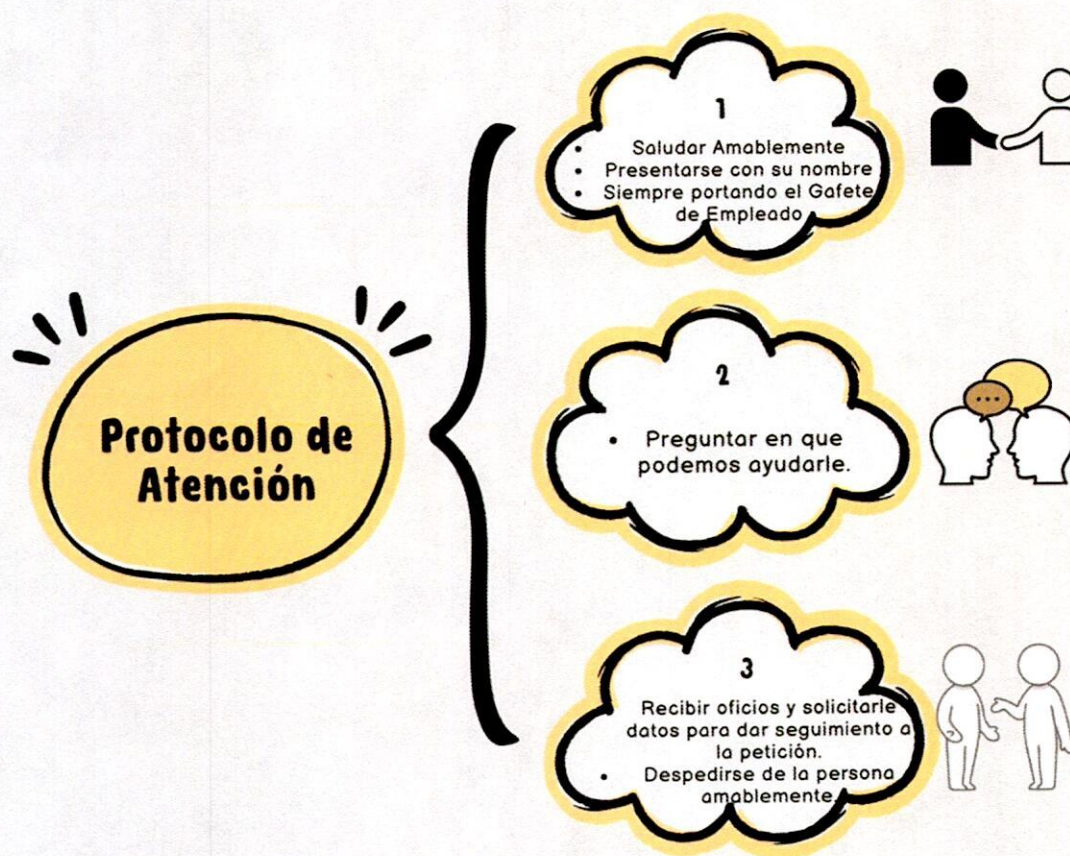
Protocolo de Atención

1

- Saludar Amablemente
- Presentarse con su nombre
- Siempre portando el Gafete de Empleado

2

- Preguntar en que podemos ayudarle.

3

Recibir oficios y solicitarle datos para dar seguimiento a la petición.

- Despedirse de la persona amablemente.